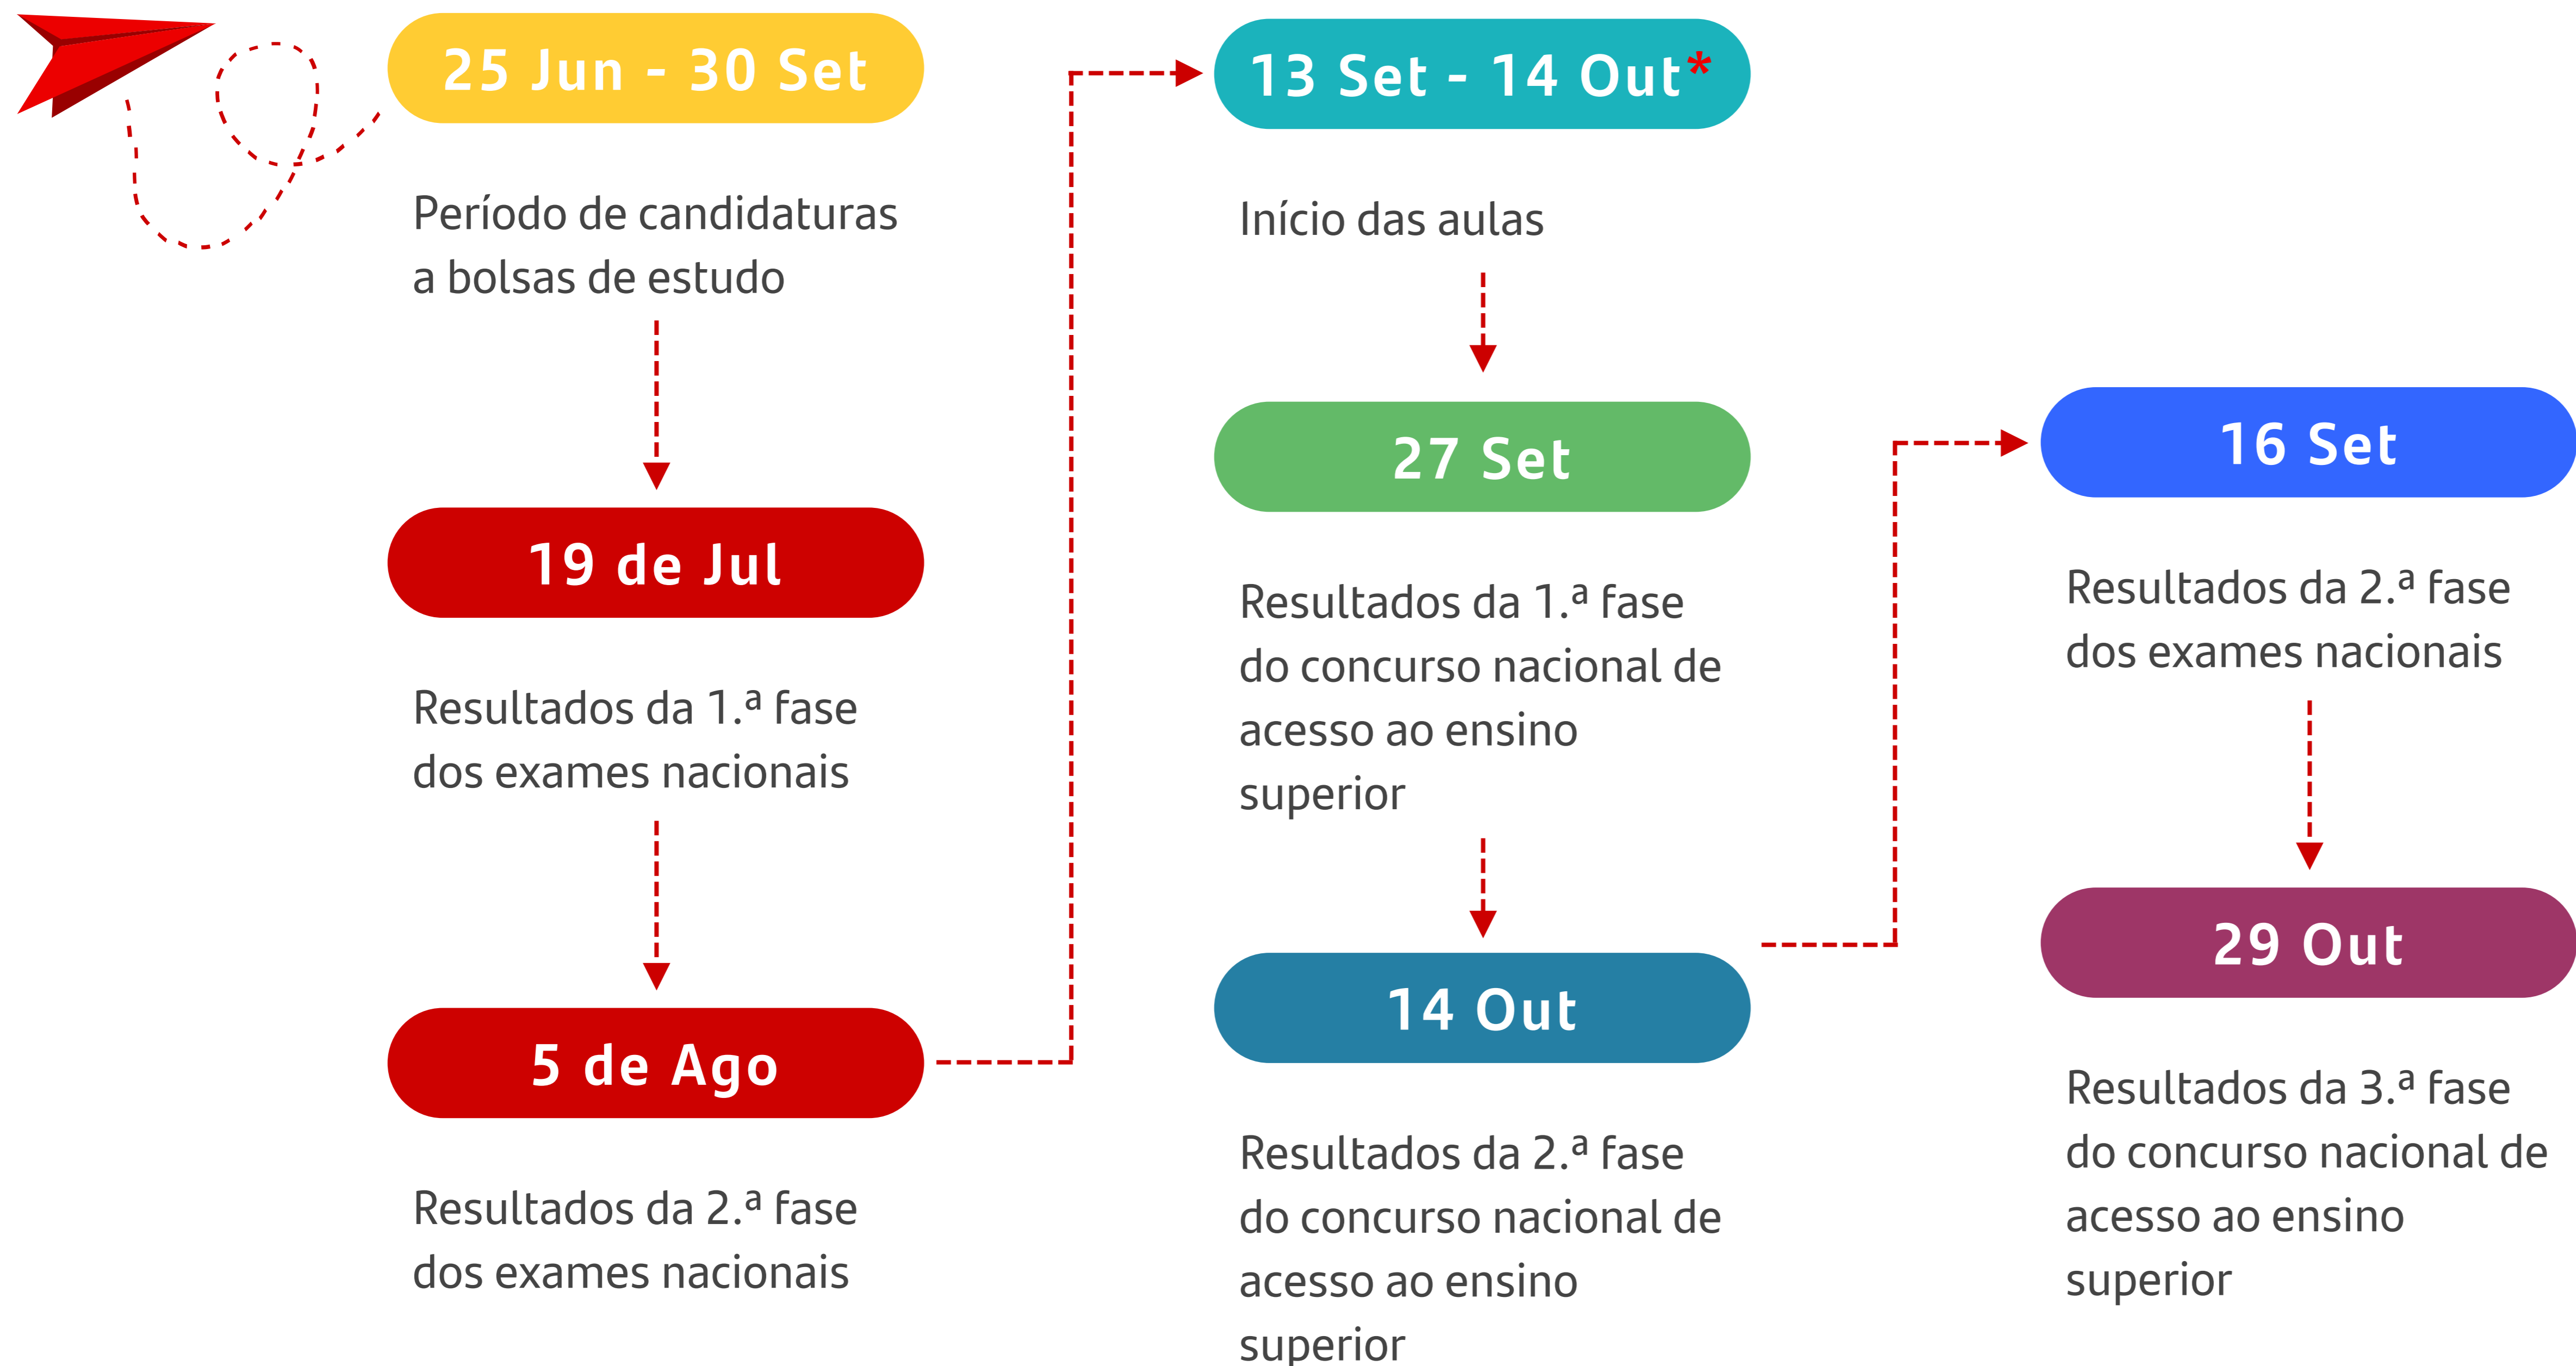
25 Jun - 30 Set

Período de candidaturas a bolsas de estudo

19 de Jul

Resultados da 1.ª fase dos exames nacionais

5 de Ago

Resultados da 2.ª fase dos exames nacionais

13 Set - 14 Out*

Início das aulas

27 Set

Resultados da 1.ª fase do concurso nacional de acesso ao ensino superior

14 Out

Resultados da 2.ª fase do concurso nacional de acesso ao ensino superior

16 Set

Resultados da 2.ª fase dos exames nacionais

29 Out

Resultados da 3.ª fase do concurso nacional de acesso ao ensino superior